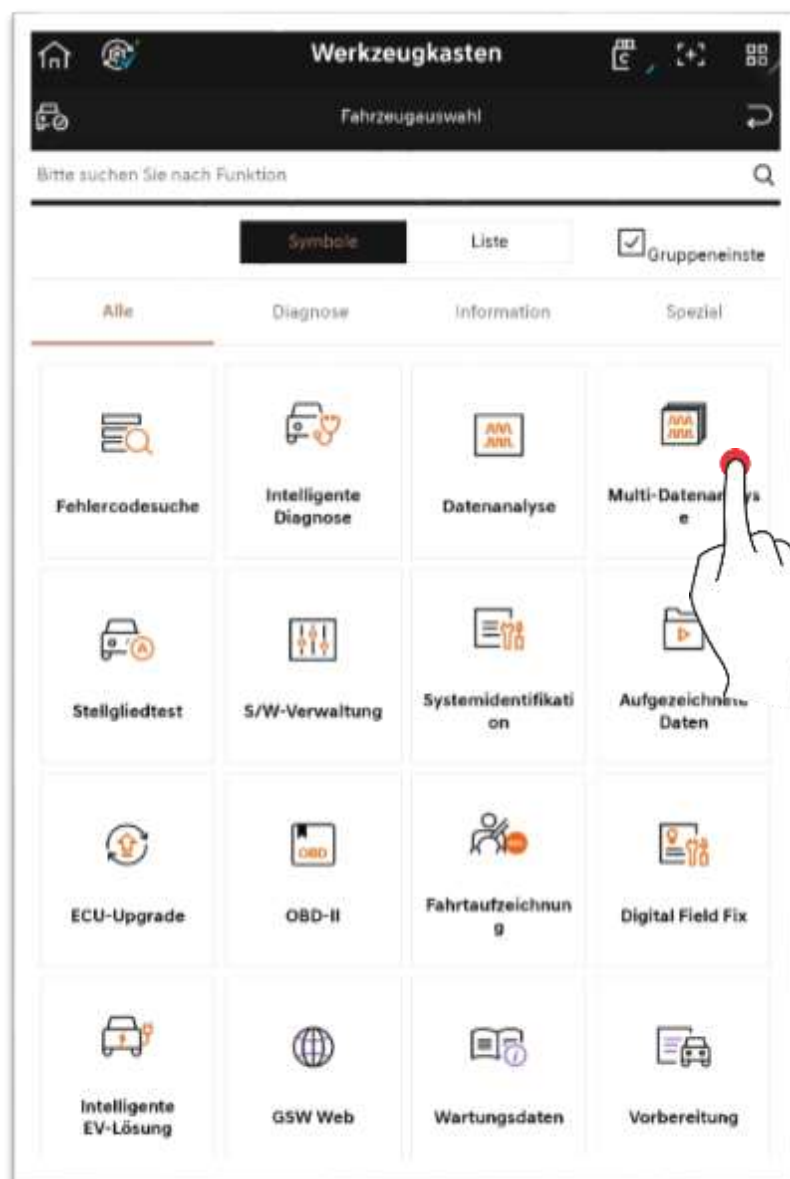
Werkzeugkasten

Fahrzeugauswahl

Bitte suchen Sie nach Funktion

Symbole Liste

Gruppeneinste

Alle Diagnose Information Spezial

Fehlercodesuche

Intelligente Diagnose

Datenanalyse

Multi-Datenan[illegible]ys e

Stellgliedtest

S/W-Verwaltung

Systemidentifikation

Aufgezeichne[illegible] Daten

ECU-Upgrade

OBD

OBD-II

Fahrtaufzeichnung

Digital Field Fix

Intelligente EV-Lösung

GSW Web

Wartungsdaten

Vorbereitung